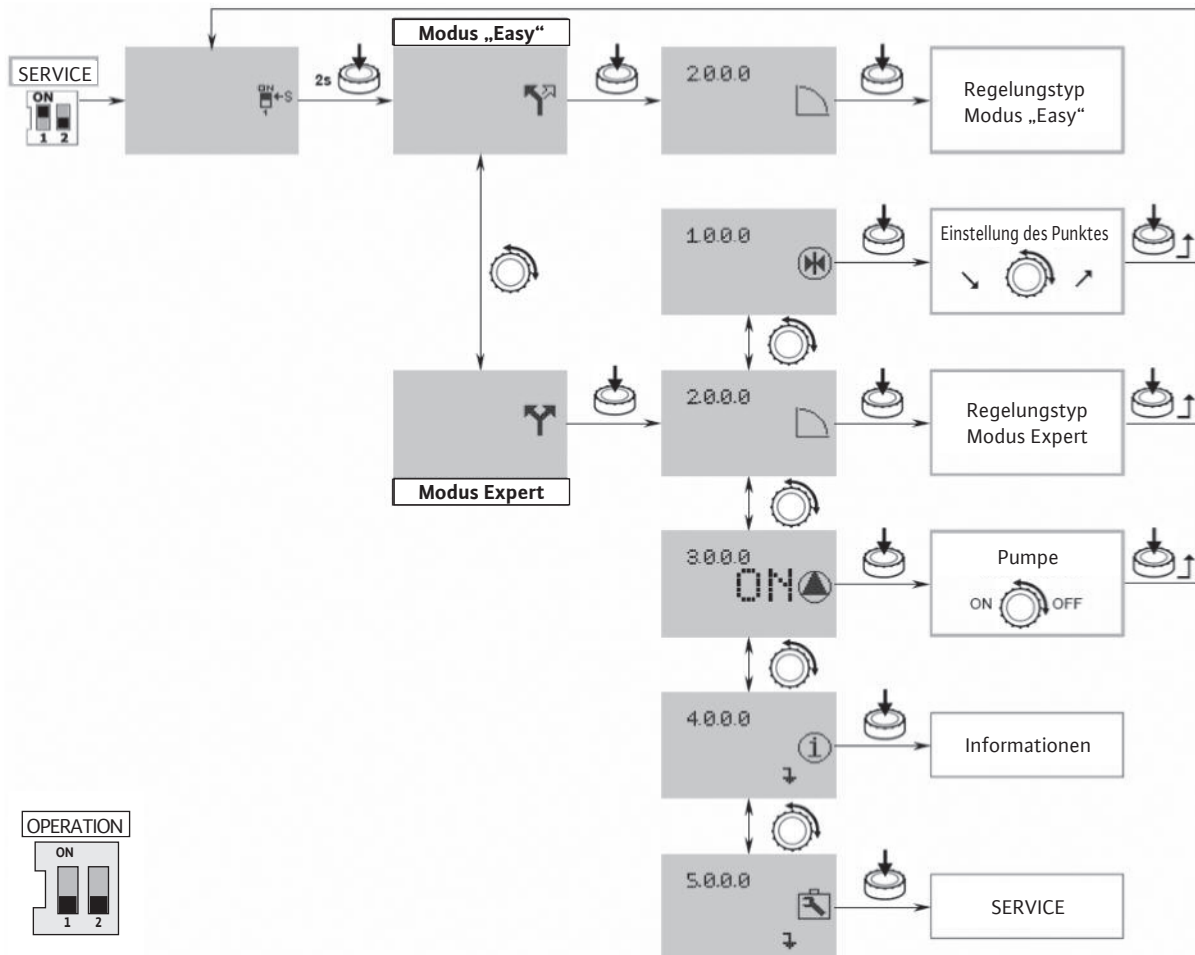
SERVICE

ON

1 2

ON

1

S

2s

Modus „Easy“

2.0.0.0

Regelungstyp Modus „Easy“

1.0.0.0

Einstellung des Punktes

2.0.0.0

Regelungstyp Modus Expert

Modus Expert

3.0.0.0

ON

Pumpe

ON OFF

4.0.0.0

Informationen

OPERATION

ON

1 2

5.0.0.0

SERVICE